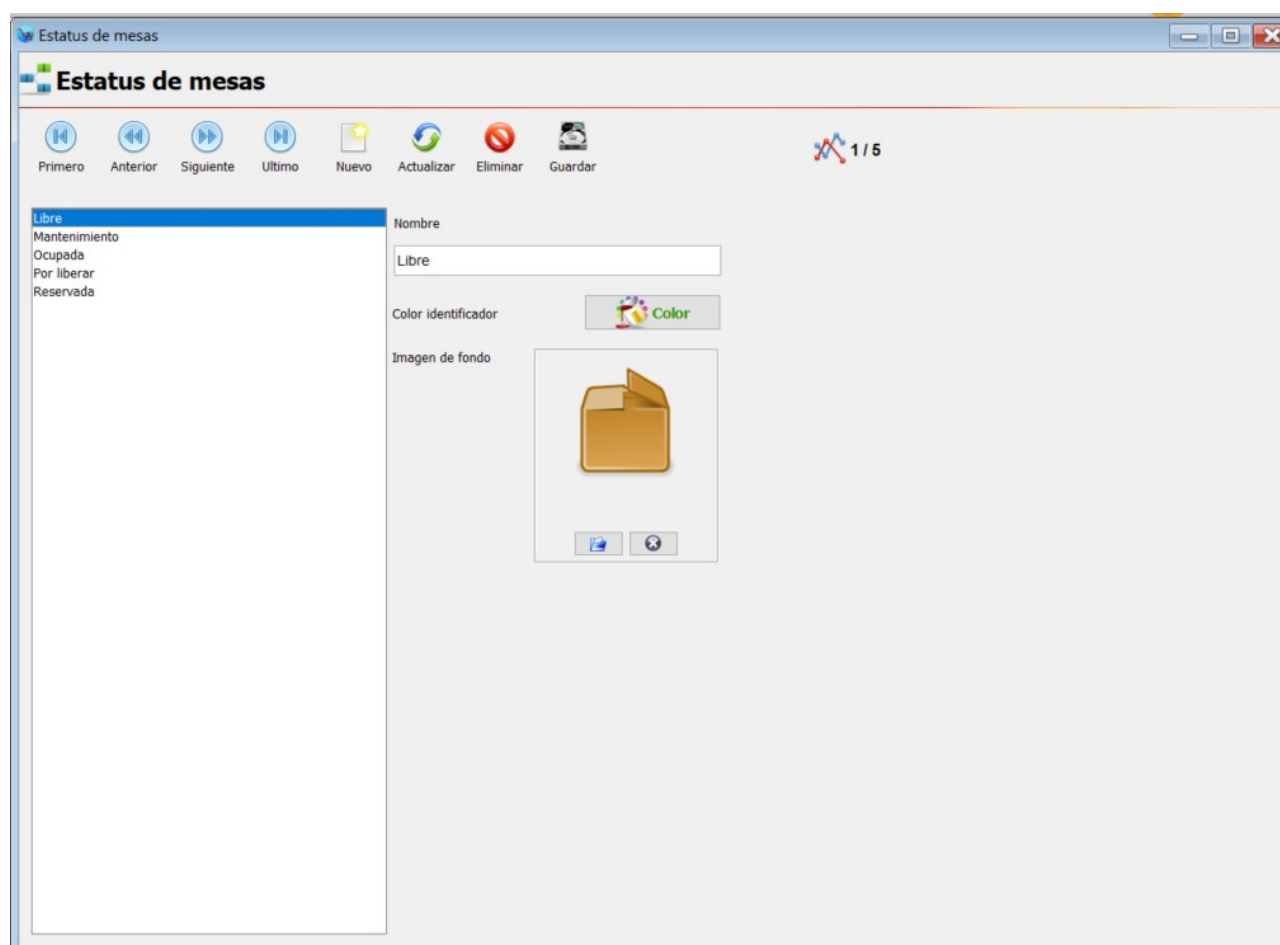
Estatus de mesas

Estatus de mesas

Primero Anterior Siguiente Ultimo Nuevo Actualizar Eliminar Guardar

1 / 5

Libre
Mantenimiento
Ocupada
Por liberar
Reservada

Nombre

Libre

Color identificador

Color

Imagen de fondo